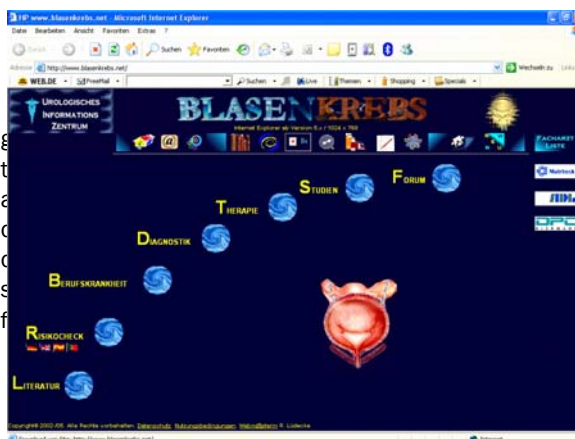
HP www.blasenkrebs.net - Microsoft Internet Explorer

Datei Bearbeiten Ansicht Favoriten Extras ?

Zurück Suchen Favoriten

Adresse http://www.blasenkrebs.net/ Wechseln zu Links

WEB.DE FreeMail Suchen Live Themen Shopping Specials

UROLOGISCHES INFORMATIONS ZENTRUM

BLASENKREBS

Internet Explorer ab Version 6.x / 1024 x 768

FACHARZT LISTE

FORUM

STUDIEN

THERAPIE

DIAGNOSTIK

BERUFSKRANKHEIT

RISIKOCHECK

LITERATUR

Copyright 2002-05. Alle Rechte vorbehalten. Datenschutz. Nutzungsbedingungen. Webmaster: R. Lüdecke

Internet